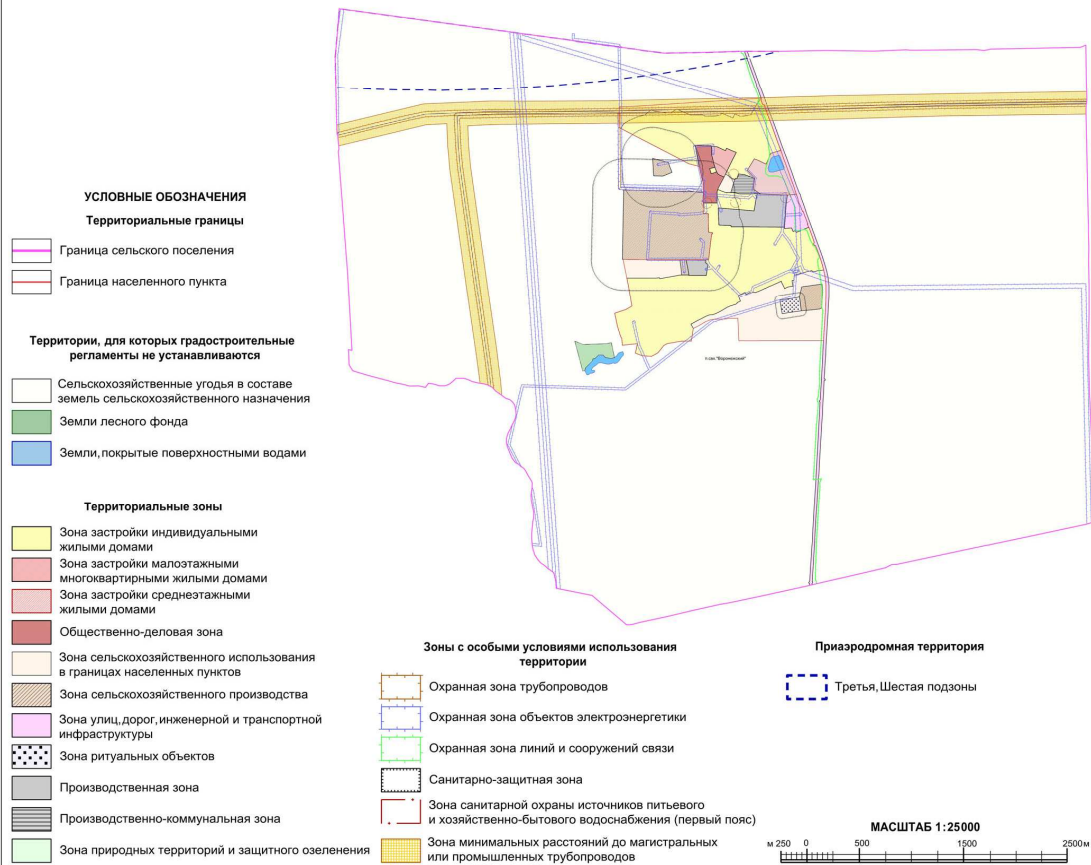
УСЛОВНЫЕ ОБОЗНАЧЕНИЯ

Территориальные границы

Граница сельского поселения

Граница населенного пункта

Территории, для которых градостроительные регламенты не устанавливаются

Сельскохозяйственные угодья в составе земель сельскохозяйственного назначения

Земли лесного фонда

Земли, покрытые поверхностными водами

Территориальные зоны

Зона застройки индивидуальными жилыми домами

Зона застройки малоэтажными многоквартирными жилыми домами

Зона застройки среднеэтажными жилыми домами

Общественно-деловая зона

Зона сельскохозяйственного использования в границах населенных пунктов

Зона сельскохозяйственного производства

Зона улиц, дорог, инженерной и транспортной инфраструктуры

Зона ритуальных объектов

Производственная зона

Производственно-коммунальная зона

Зона природных территорий и защитного озеленения

п.свх."Воронежский"

Зоны с особыми условиями использования территории

Охранная зона трубопроводов

Охранная зона объектов электроэнергетики

Охранная зона линий и сооружений связи

Санитарно-защитная зона

Зона санитарной охраны источников питьевого и хозяйственно-бытового водоснабжения (первый пояс)

Зона минимальных расстояний до магистральных или промышленных трубопроводов

Приаэродромная территория

Третья, Шестая подзоны

МАСШТАБ 1:25000

м 250 0 500 1500 2500м